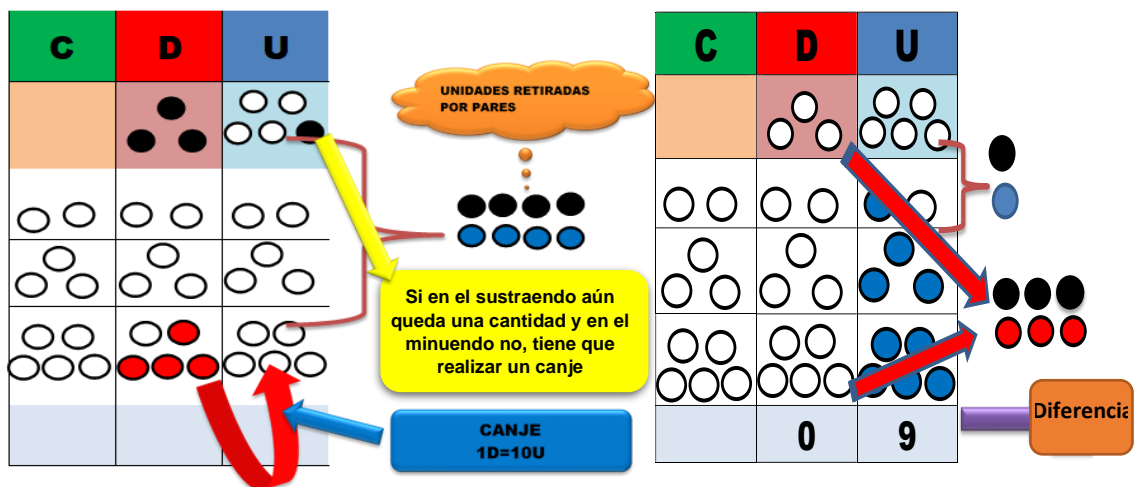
| C | D | U |
|---|---|---|

UNIDADES RETIRADAS POR PARES

Si en el sustraendo aún queda una cantidad y en el minuendo no, tiene que realizar un canje

CANJE
1D=10U

| C | D | U |
|---|---|---|
| | | |
| | | |
| | | |
| | | |
| | 0 | 9 |

Diferencia